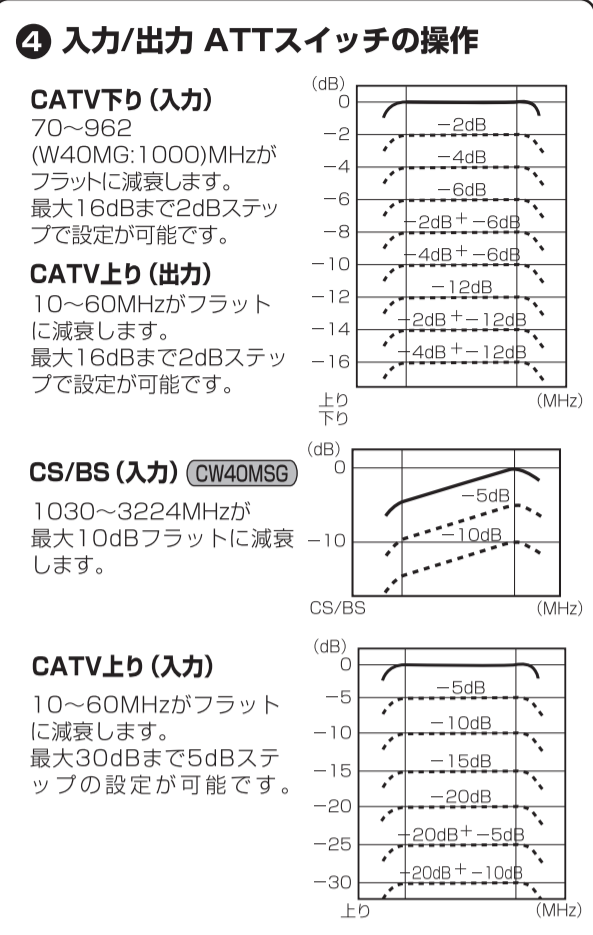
❹ 入力/出力 ATTスイッチの操作

CATV下り（入力）
70～962 (W40MG:1000)MHzがフラットに減衰します。最大16dBまで2dBステップで設定が可能です。

(dB)
0
−2
−4
−6
−8
−10
−12
−14
−16
−2dB
−4dB
−6dB
−2dB＋−6dB
−4dB＋−6dB
−12dB
−2dB＋−12dB
−4dB＋−12dB
上り
下り
(MHz)

CATV上り（出力）
10～60MHzがフラットに減衰します。最大16dBまで2dBステップで設定が可能です。

CS/BS（入力） CW40MSG
1030～3224MHzが最大10dBフラットに減衰します。

(dB)
0
−10
−5dB
−10dB
CS/BS
(MHz)

CATV上り（入力）
10～60MHzがフラットに減衰します。最大30dBまで5dBステップの設定が可能です。

(dB)
0
−5
−10
−15
−20
−25
−30
−5dB
−10dB
−15dB
−20dB
−20dB＋−5dB
−20dB＋−10dB
上り
(MHz)